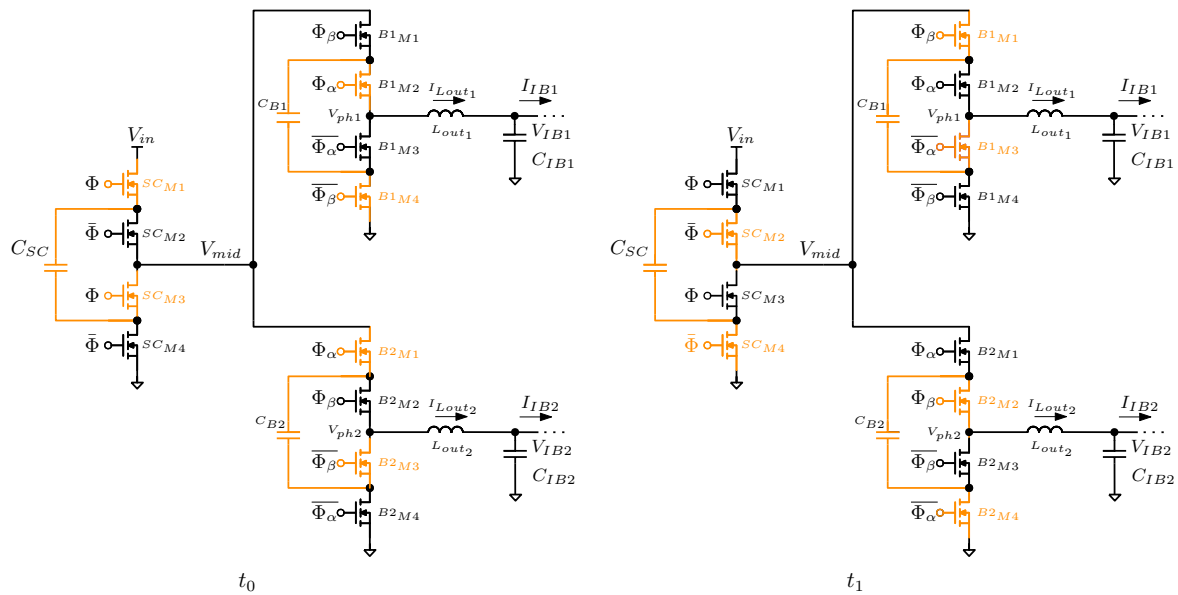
$\Phi_\beta$ $B1_{M1}$
$C_{B1}$
$\Phi_\alpha$ $B1_{M2}$
$I_{Lout_1}$ $I_{IB1}$
$V_{ph1}$ $L_{out_1}$ $V_{IB1}$
$V_{in}$
$\overline{\Phi_\alpha}$ $B1_{M3}$ $C_{IB1}$
$\Phi$ $SC_{M1}$
$\overline{\Phi_\beta}$ $B1_{M4}$
$\bar{\Phi}$ $SC_{M2}$
$C_{SC}$ $V_{mid}$
$\Phi$ $SC_{M3}$
$\bar{\Phi}$ $SC_{M4}$
$\Phi_\alpha$ $B2_{M1}$
$\Phi_\beta$ $B2_{M2}$
$C_{B2}$ $I_{Lout_2}$ $I_{IB2}$
$V_{ph2}$ $L_{out_2}$ $V_{IB2}$
$\overline{\Phi_\beta}$ $B2_{M3}$ $C_{IB2}$
$\overline{\Phi_\alpha}$ $B2_{M4}$
$t_0$

$\Phi_\beta$ $B1_{M1}$
$C_{B1}$
$\Phi_\alpha$ $B1_{M2}$
$I_{Lout_1}$ $I_{IB1}$
$V_{ph1}$ $L_{out_1}$ $V_{IB1}$
$V_{in}$
$\overline{\Phi_\alpha}$ $B1_{M3}$ $C_{IB1}$
$\Phi$ $SC_{M1}$
$\overline{\Phi_\beta}$ $B1_{M4}$
$\bar{\Phi}$ $SC_{M2}$
$C_{SC}$ $V_{mid}$
$\Phi$ $SC_{M3}$
$\bar{\Phi}$ $SC_{M4}$
$\Phi_\alpha$ $B2_{M1}$
$\Phi_\beta$ $B2_{M2}$
$C_{B2}$ $I_{Lout_2}$ $I_{IB2}$
$V_{ph2}$ $L_{out_2}$ $V_{IB2}$
$\overline{\Phi_\beta}$ $B2_{M3}$ $C_{IB2}$
$\overline{\Phi_\alpha}$ $B2_{M4}$
$t_1$